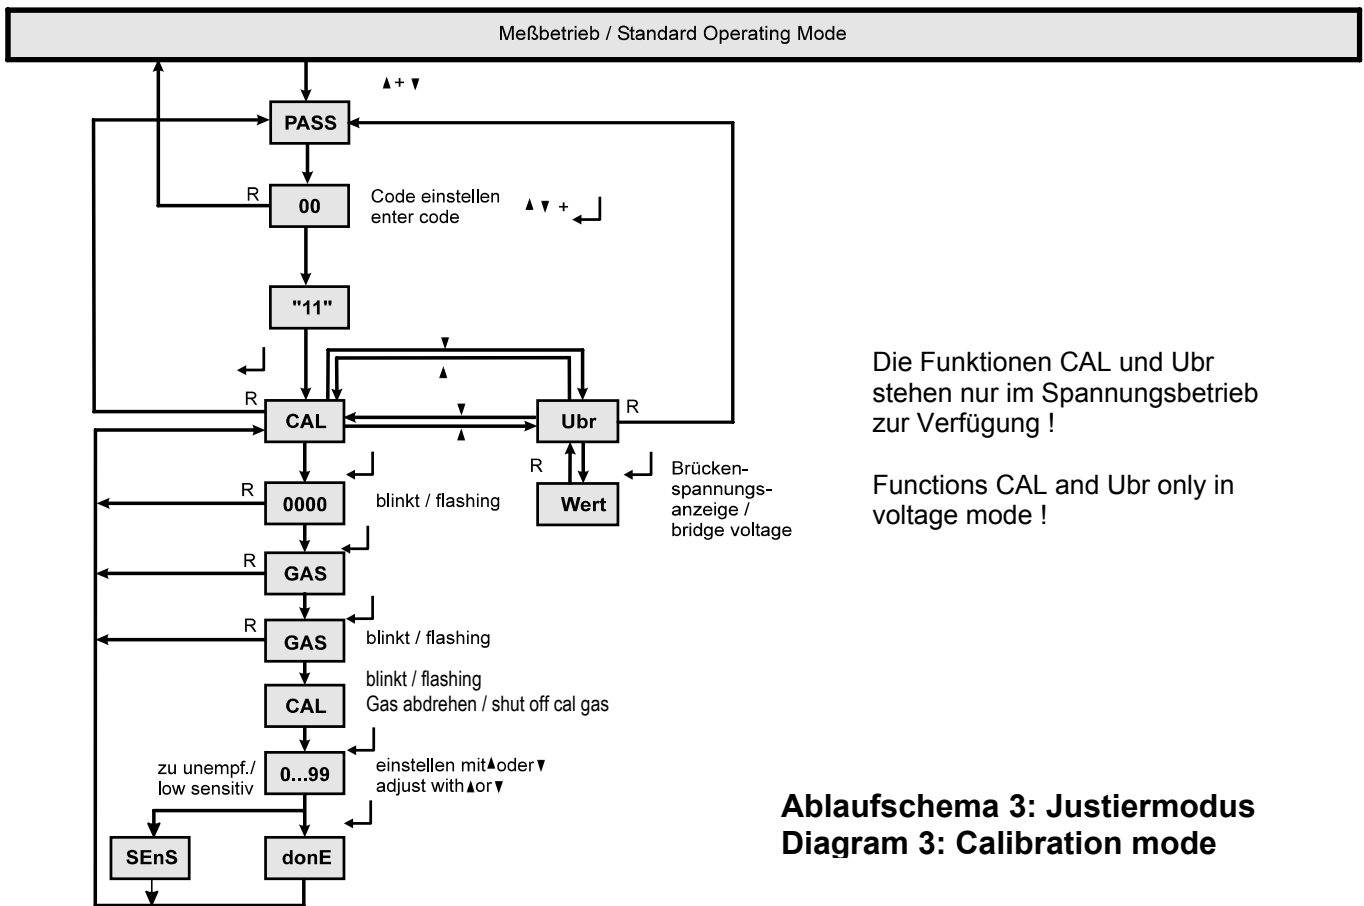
Meßbetrieb / Standard Operating Mode

▲+ ▼

PASS

R

00

Code einstellen enter code

▲▼ + ↵

"11"

↵

▼

▲

R

CAL

▼

▲

Ubr

R

↵

R

Brückenspannungsanzeige / bridge voltage

↵

R

0000

blinkt / flashing

Wert

↵

R

GAS

↵

R

GAS

blinkt / flashing

blinkt / flashing
Gas abdrehen / shut off cal gas

CAL

↵

zu unempf./ low sensitiv

0...99

einstellen mit▲oder▼ adjust with▲or▼

↵

SEnS

donE

Die Funktionen CAL und Ubr stehen nur im Spannungsbetrieb zur Verfügung !

Functions CAL and Ubr only in voltage mode !

Ablaufschema 3: Justiermodus
Diagram 3: Calibration mode